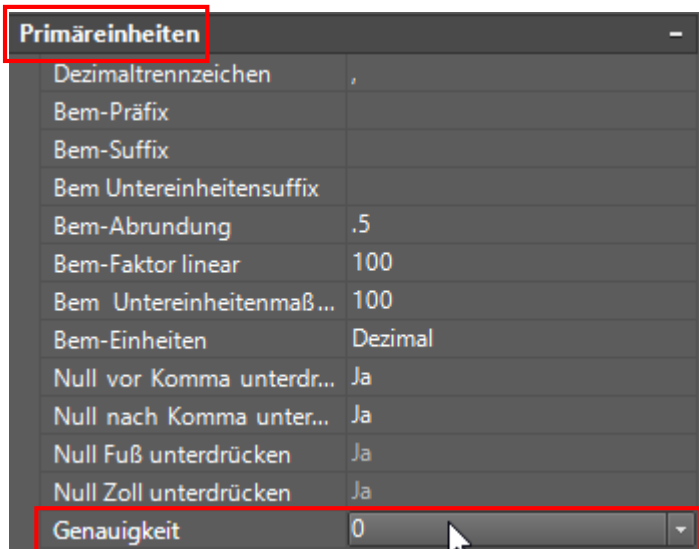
Primäreinheiten –

| | |
|---|---|
| Dezimaltrennzeichen | , |
| Bem-Präfix | |
| Bem-Suffix | |
| Bem Untereinheitensuffix | |
| Bem-Abrundung | .5 |
| Bem-Faktor linear | 100 |
| Bem Untereinheitenmaß... | 100 |
| Bem-Einheiten | Dezimal |
| Null vor Komma unterdr... | Ja |
| Null nach Komma unter... | Ja |
| Null Fuß unterdrücken | Ja |
| Null Zoll unterdrücken | Ja |
| Genauigkeit | 0 |